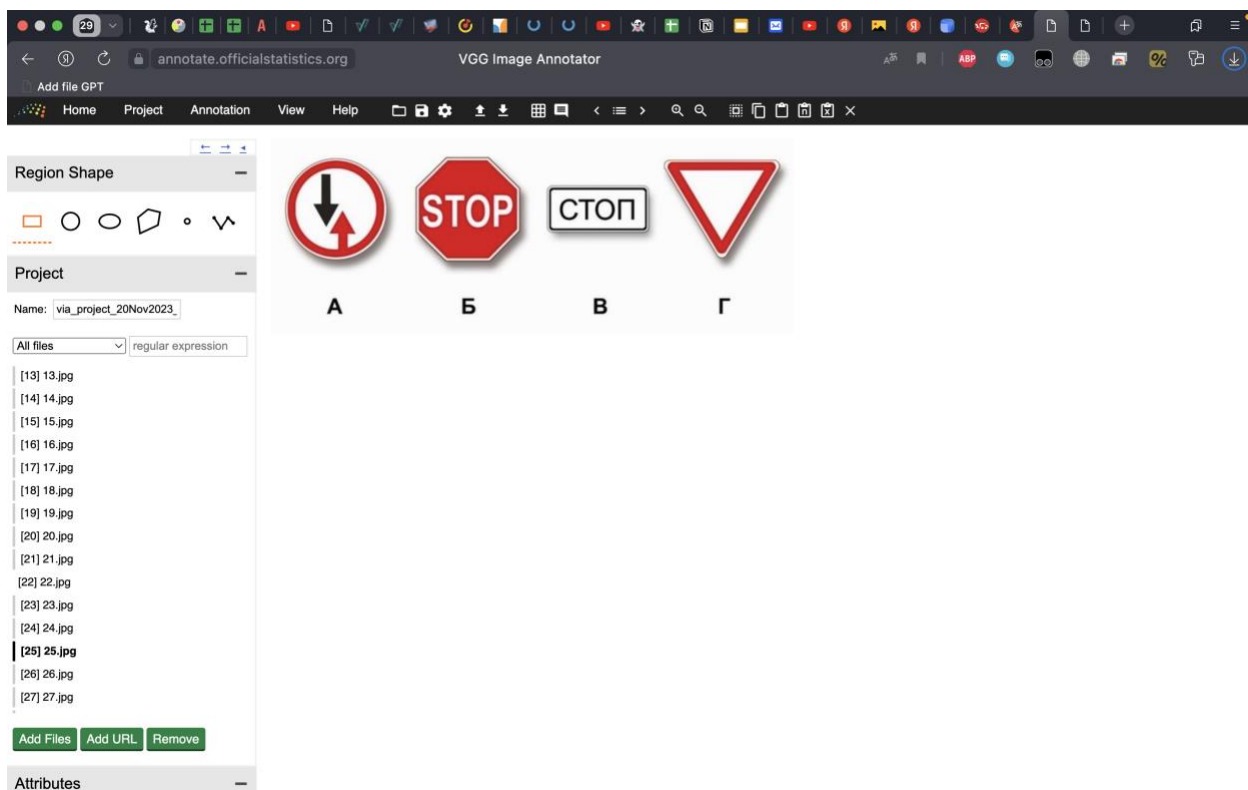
29

annotate.officialstatistics.org

VGG Image Annotator

ABP

Add file GPT

Home Project Annotation View Help

Region Shape

Project

Name: via_project_20Nov2023_

All files

regular expression

[13] 13.jpg
[14] 14.jpg
[15] 15.jpg
[16] 16.jpg
[17] 17.jpg
[18] 18.jpg
[19] 19.jpg
[20] 20.jpg
[21] 21.jpg
[22] 22.jpg
[23] 23.jpg
[24] 24.jpg
[25] 25.jpg
[26] 26.jpg
[27] 27.jpg

Add Files Add URL Remove

Attributes

STOP

СТОП

А

Б

В

Г